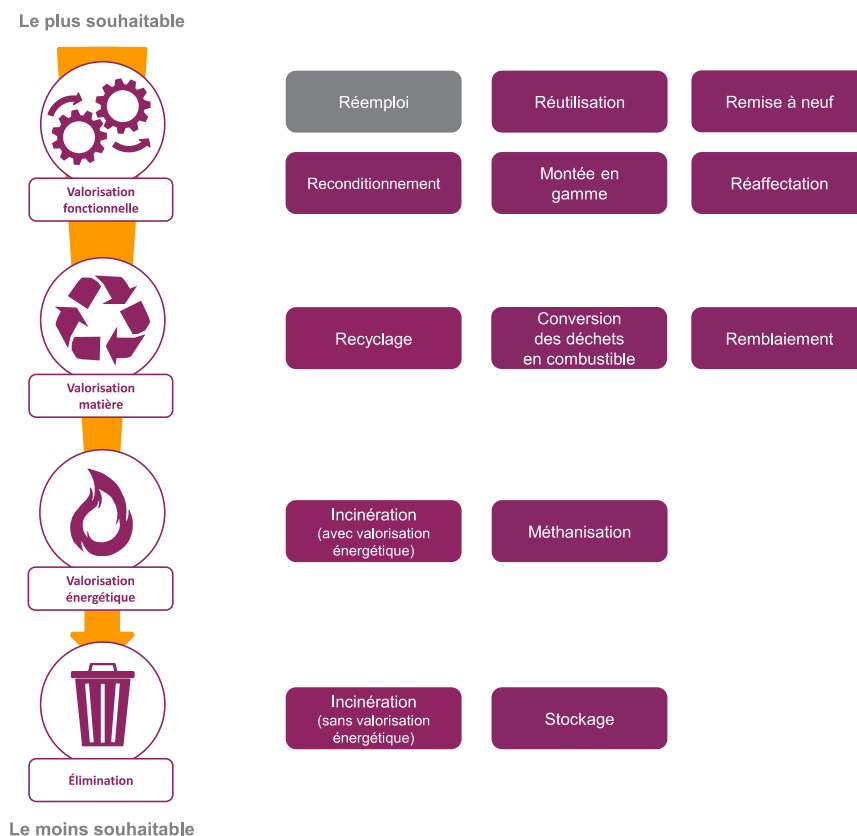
Le plus souhaitable

Valorisation fonctionnelle

Réemploi

Réutilisation

Remise à neuf

Reconditionnement

Montée en gamme

Réaffectation

Valorisation matière

Recyclage

Conversion des déchets en combustible

Remblaiement

Valorisation énergétique

Incinération (avec valorisation énergétique)

Méthanisation

Élimination

Incinération (sans valorisation énergétique)

Stockage

Le moins souhaitable